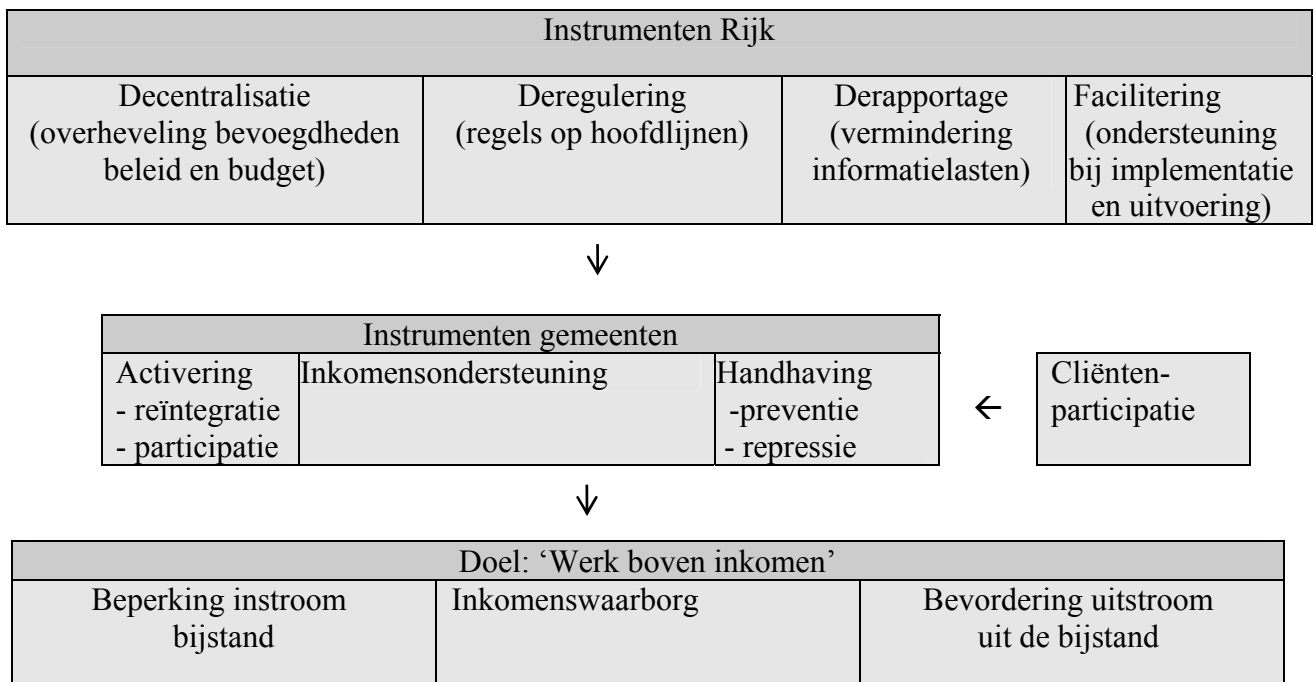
Instrumenten Rijk

| Decentralisatie (overheveling bevoegdheden beleid en budget) | Deregulering (regels op hoofdlijnen) | Derapportage (vermindering informatielasten) | Facilitering (ondersteuning bij implementatie en uitvoering) |
|---|---|---|---|

↓

Instrumenten gemeenten

| Activering - reïntegratie - participatie | Inkomensondersteuning | Handhaving -preventie - repressie |
|---|---|---|

← Cliënten-participatie

↓

Doel: 'Werk boven inkomen'

| Beperking instroom bijstand | Inkomenswaarborg | Bevordering uitstroom uit de bijstand |
|---|---|---|